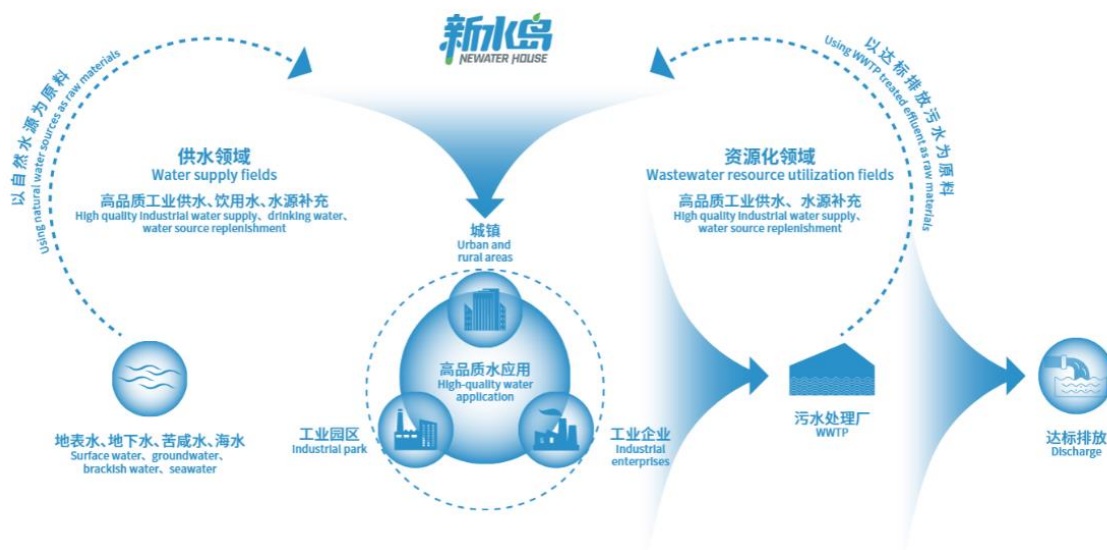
新水岛
NEWATER HOUSE

以自然水源为原料
Using natural water sources as raw materials

以达标排放污水为原料
Using WWTP treated effluent as raw materials

供水领域
Water supply fields
高品质工业供水、饮用水、水源补充
High quality industrial water supply、drinking water、water source replenishment

资源化领域
Wastewater resource utilization fields
高品质工业供水、水源补充
High quality industrial water supply、water source replenishment

城镇
Urban and rural areas

高品质水应用
High-quality water application

工业园区
Industrial park

工业企业
Industrial enterprises

地表水、地下水、苦咸水、海水
Surface water、groundwater、brackish water、seawater

污水处理厂
WWTP

达标排放
Discharge